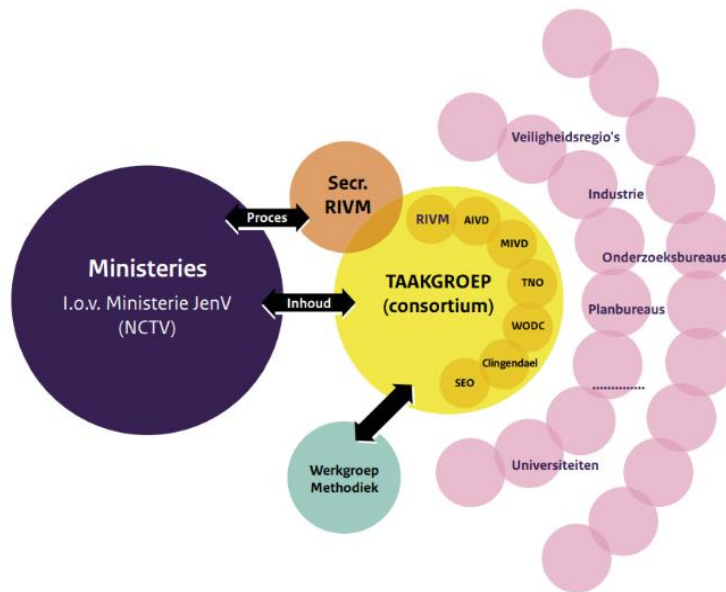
Ministeries
I.o.v. Ministerie JenV
(NCTV)

Proces

Secr.
RIVM

Inhoud

TAAKGROEP
(consortium)

RIVM
AIVD
MIVD
TNO
WODC
Clingendael
SEO

Werkgroep
Methodiek

Veiligheidsregio's
Industrie
Onderzoeksbureaus
Planbureaus
.............
Universiteiten